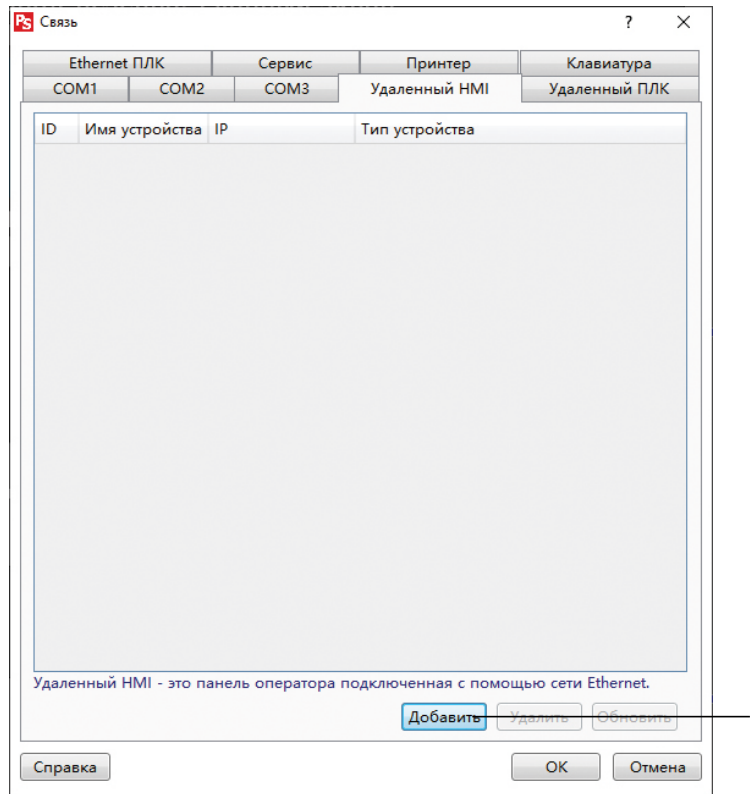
PS Связь

? ×

Ethernet ПЛК | Сервис | Принтер | Клавиатура
COM1 | COM2 | COM3 | Удаленный HMI | Удаленный ПЛК

| ID | Имя устройства | IP | Тип устройства |
|---|---|---|---|

Удаленный HMI - это панель оператора подключенная с помощью сети Ethernet.

Добавить Удалить Обновить

Справка OK Отмена